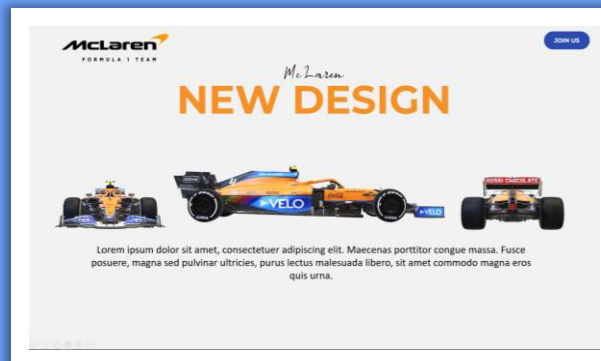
McLaren
FORMULA 1 TEAM

JOIN US

McLaren

NEW DESIGN

VELO

VELO

Lorem ipsum dolor sit amet, consectetuer adipiscing elit. Maecenas porttitor congue massa. Fusce posuere, magna sed pulvinar ultricies, purus lectus malesuada libero, sit amet commodo magna eros quis urna.